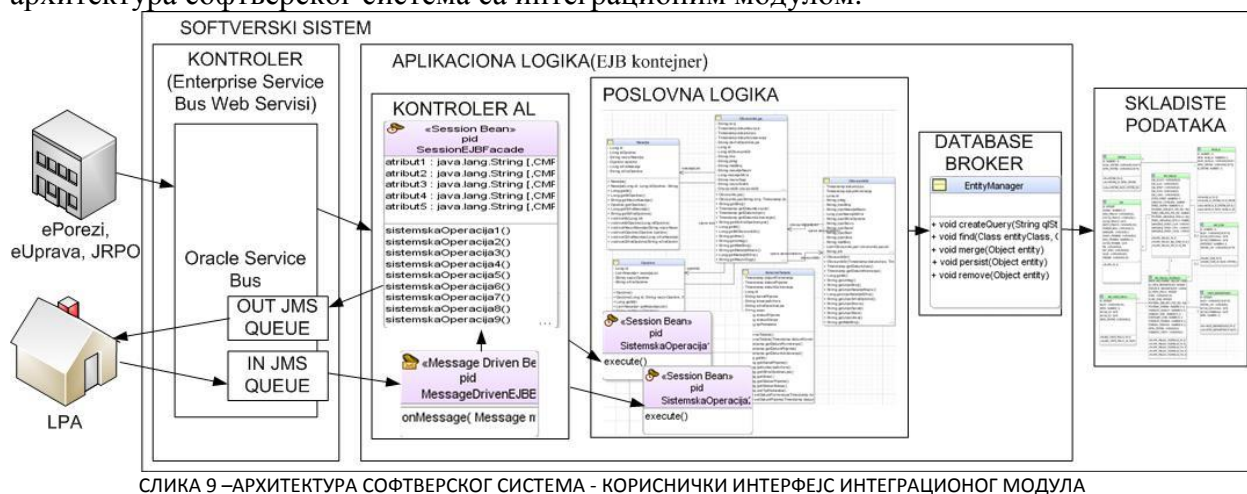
архитектура софтверског система са интеграционим модулом:

SOFTVERSKI SISTEM

KONTROLER (Enterprise Service Bus Web Servisi)

Oracle Service Bus

OUT JMS QUEUE

IN JMS QUEUE

ePorezi, eUprava, JRPO

LPA

APLIKACIONA LOGIKA(EJB kontejner)

KONTROLER AL

«Session Bean» pid SessionEJBFacade

atribut1 : java.lang.String [,CMF
atribut2 : java.lang.String [,CMF
atribut3 : java.lang.String [,CMF
atribut4 : java.lang.String [,CMF
atribut5 : java.lang.String [,CMF

sistemskaOperacija1()
sistemskaOperacija2()
sistemskaOperacija3()
sistemskaOperacija4()
sistemskaOperacija5()
sistemskaOperacija6()
sistemskaOperacija7()
sistemskaOperacija8()
sistemskaOperacija9()
...

«Message Driven Be pid MessageDrivenEJBE

onMessage( Message m

POSLOVNA LOGIKA

«Session Bean» pid SistemskaOperacija

execute()

«Session Bean» pid SistemskaOperacija

execute()

DATABASE BROKER

EntityManager

+ void createQuery(String qlSt
+ void find(Class entityClass, C
+ void merge(Object entity)
+ void persist(Object entity)
+ void remove(Object entity)

SKLADISTE PODATAKA

СЛИКА 9 –АРХИТЕКТУРА СОФТВЕРСКОГ СИСТЕМА - КОРИСНИЧКИ ИНТЕРФЕЈС ИНТЕГРАЦИОНОГ МОДУЛА